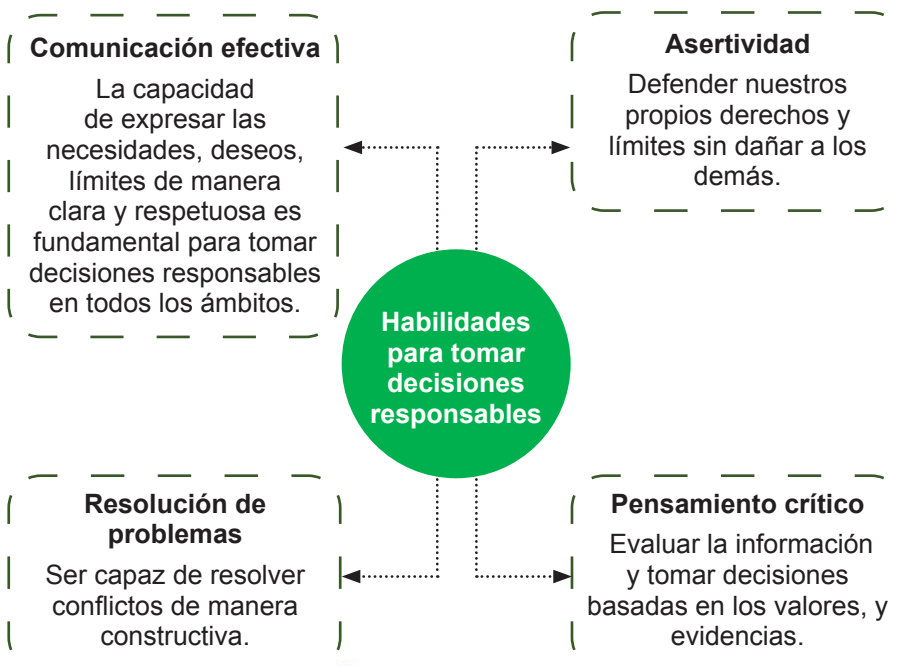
Comunicación efectiva

La capacidad de expresar las necesidades, deseos, límites de manera clara y respetuosa es fundamental para tomar decisiones responsables en todos los ámbitos.

Asertividad

Defender nuestros propios derechos y límites sin dañar a los demás.

Habilidades para tomar decisiones responsables

Resolución de problemas

Ser capaz de resolver conflictos de manera constructiva.

Pensamiento crítico

Evaluar la información y tomar decisiones basadas en los valores, y evidencias.